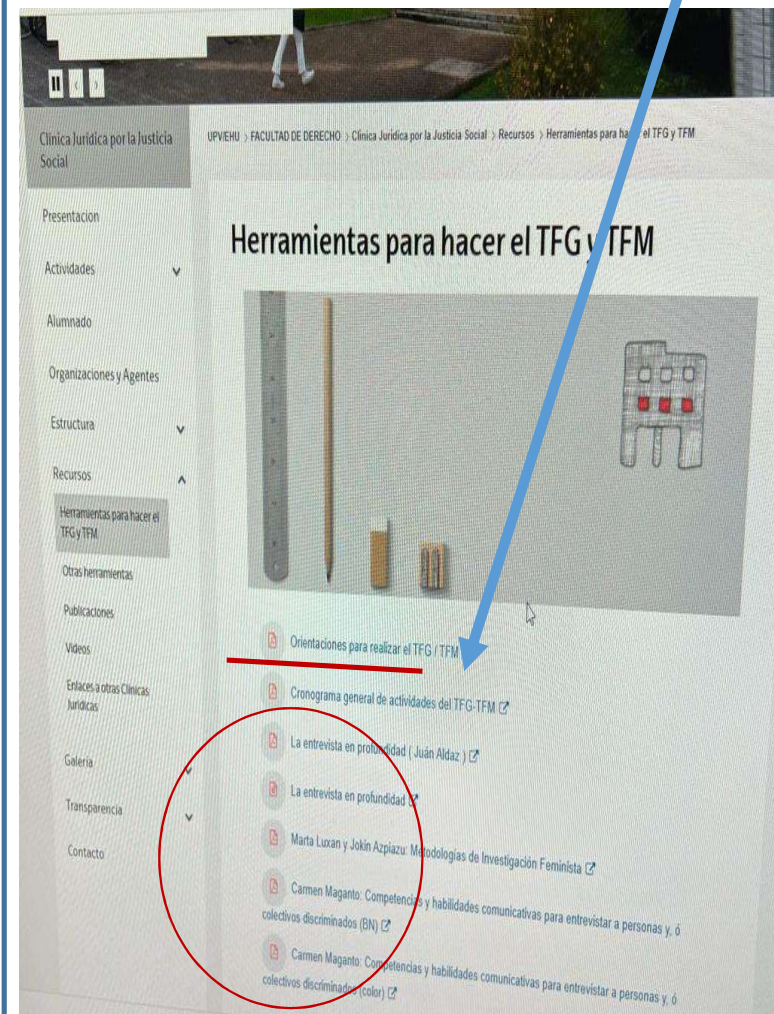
Clinica Juridica por la Justicia Social

UPV/EHU > FACULTAD DE DERECHO > Clinica Juridica por la Justicia Social > Recursos > Herramientas para hacer el TFG y TFM

Presentacion

Actividades

Alumnado

Organizaciones y Agentes

Estructura

Recursos

Herramientas para hacer el TFG y TFM

Otras herramientas

Publicaciones

Videos

Enlaces a otras Clinicas Juridicas

Galeria

Transparencia

Contacto

Herramientas para hacer el TFG y TFM

Orientaciones para realizar el TFG / TFM

Cronograma general de actividades del TFG-TFM

La entrevista en profundidad ( Juán Aldaz )

La entrevista en profundidad

Marta Luxan y Jokin Azpiazu: Metodologías de Investigación Feminista

Carmen Maganto: Competencias y habilidades comunicativas para entrevistar a personas y, ó colectivos discriminados (BN)

Carmen Maganto: Competencias y habilidades comunicativas para entrevistar a personas y, ó colectivos discriminados (color)